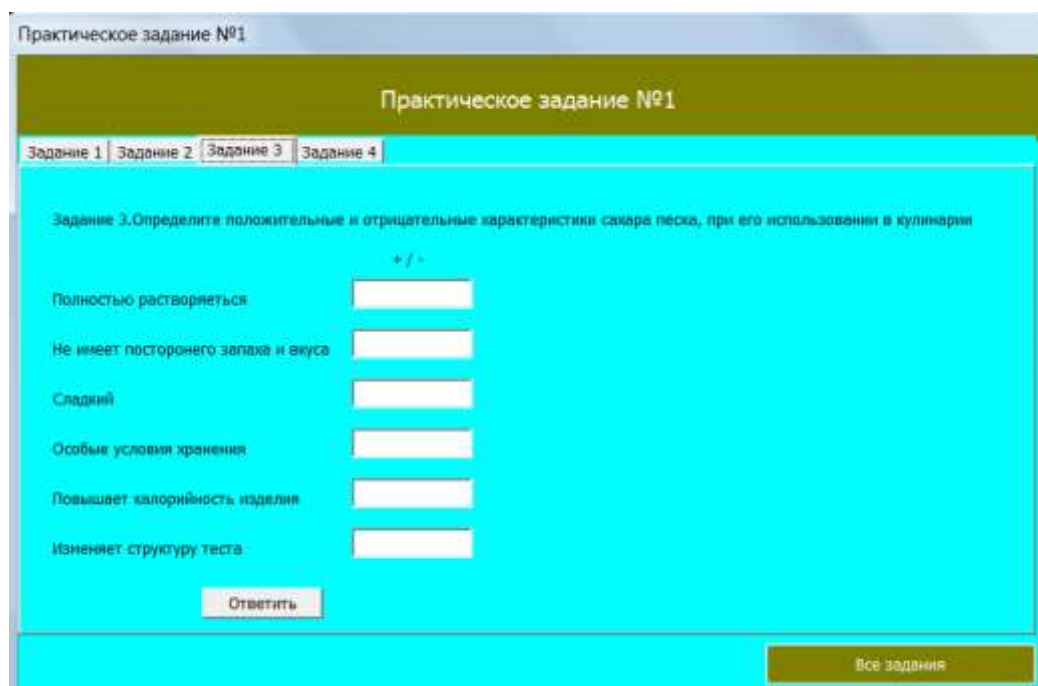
Практическое задание №1

Практическое задание №1

Задание 1 | Задание 2 | Задание 3 | Задание 4

Задание 3.Определите положительные и отрицательные характеристики сахара песка, при его использовании в кулинарии

+ / -

Полностью растворяеться

Не имеет посторонего запаха и вкуса

Сладкий

Особые условия хранения

Повышает калорийность изделия

Изменяет структуру теста

Ответить

Все задания